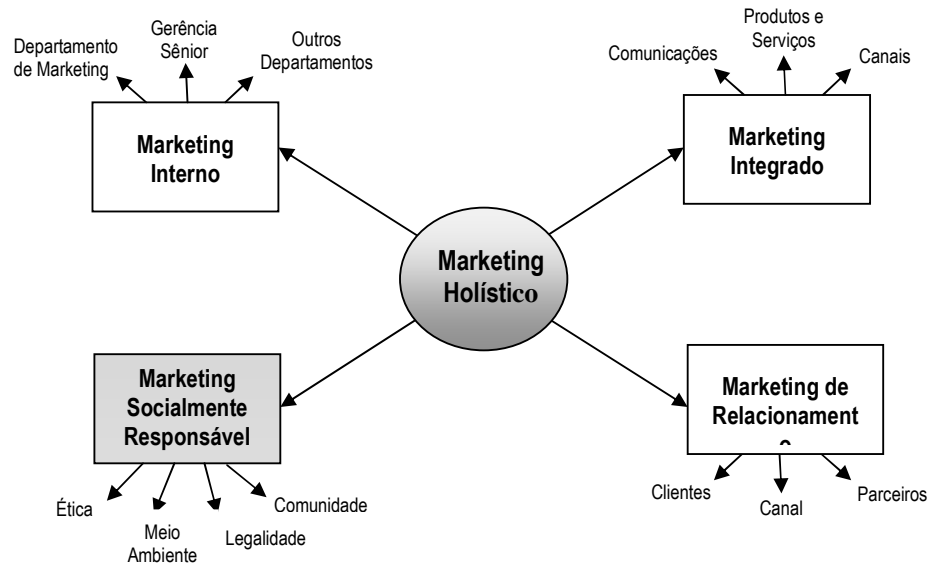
Departamento de Marketing

Gerência Sênior

Outros Departamentos

Marketing Interno

Comunicações

Produtos e Serviços

Canais

Marketing Integrado

Marketing Holístico

Marketing Socialmente Responsável

Ética

Meio Ambiente

Legalidade

Comunidade

Marketing de Relacionament
o

Clientes

Canal

Parceiros